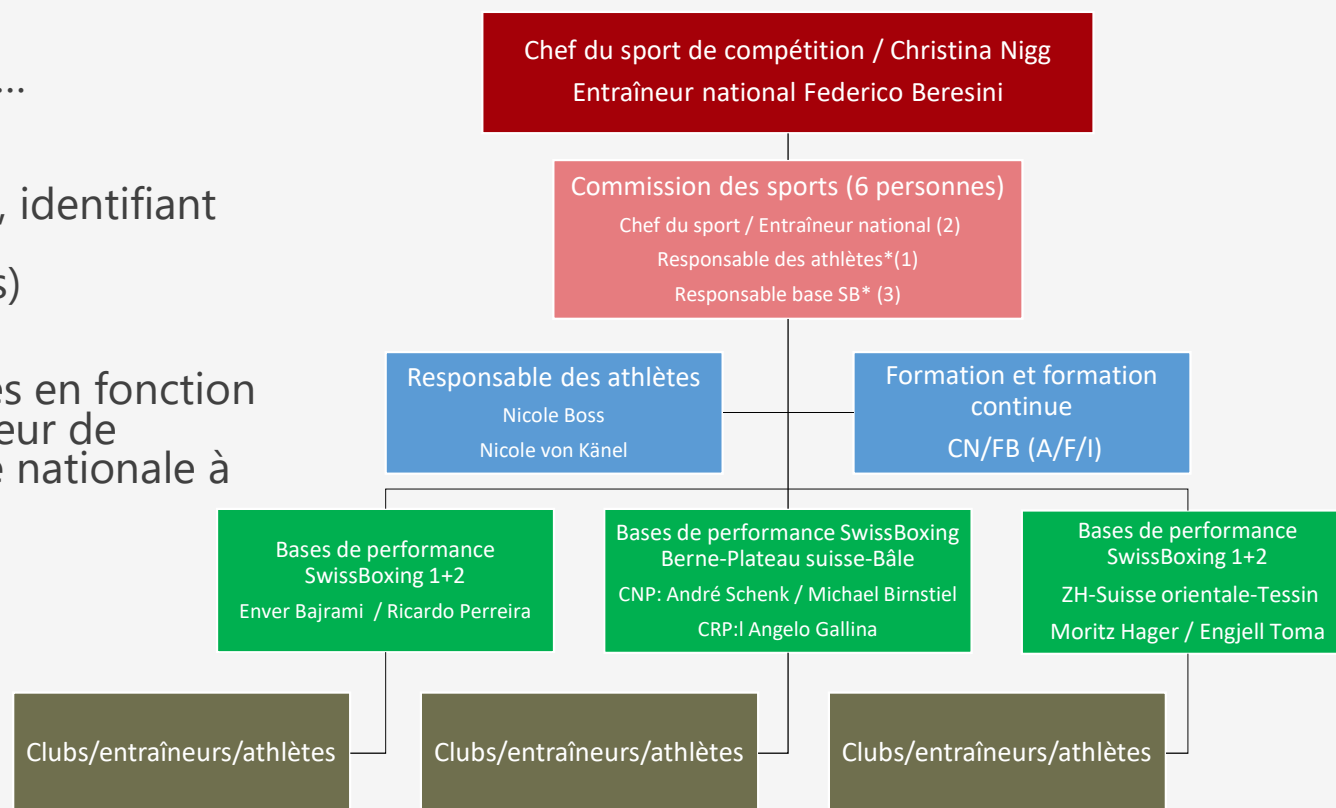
...

, identifiant

s)

es en fonction
eur de
nationale à

Chef du sport de compétition / Christina Nigg
Entraîneur national Federico Beresini

Commission des sports (6 personnes)
Chef du sport / Entraîneur national (2)
Responsable des athlètes*(1)
Responsable base SB* (3)

Responsable des athlètes
Nicole Boss
Nicole von Känel

Formation et formation continue
CN/FB (A/F/I)

Bases de performance SwissBoxing 1+2
Enver Bajrami / Ricardo Perreira

Bases de performance SwissBoxing Berne-Plateau suisse-Bâle
CNP: André Schenk / Michael Birnstiel
CRP:I Angelo Gallina

Bases de performance SwissBoxing 1+2
ZH-Suisse orientale-Tessin
Moritz Hager / Engjell Toma

Clubs/entraîneurs/athlètes

Clubs/entraîneurs/athlètes

Clubs/entraîneurs/athlètes